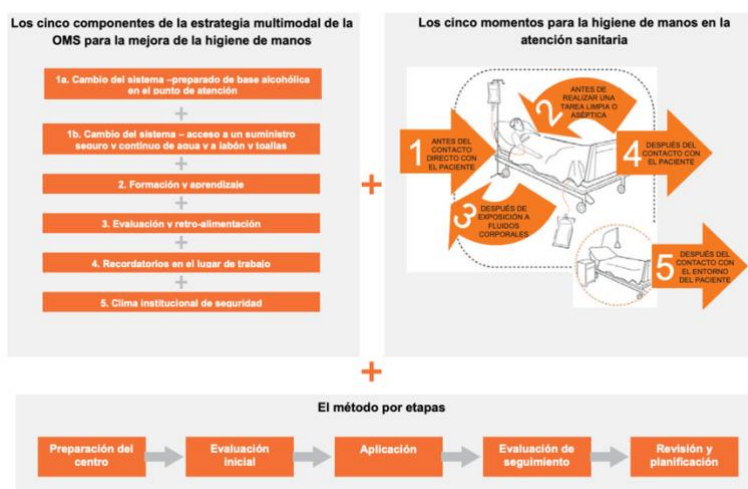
Los cinco componentes de la estrategia multimodal de la OMS para la mejora de la higiene de manos

1a. Cambio del sistema –preparado de base alcohólica en el punto de atención

+

1b. Cambio del sistema – acceso a un suministro seguro y continuo de agua y a jabón y toallas

+

2. Formación y aprendizaje

+

3. Evaluación y retro-alimentación

+

4. Recordatorios en el lugar de trabajo

+

5. Clima institucional de seguridad

+

Los cinco momentos para la higiene de manos en la atención sanitaria

1 ANTES DEL CONTACTO DIRECTO CON EL PACIENTE

2 ANTES DE REALIZAR UNA TAREA LIMPIA O ASÉPTICA

3 DESPUÉS DE EXPOSICIÓN A FLUIDOS CORPORALES

4 DESPUÉS DEL CONTACTO CON EL PACIENTE

5 DESPUÉS DEL CONTACTO CON EL ENTORNO DEL PACIENTE

+

El método por etapas

Preparación del centro

Evaluación inicial

Aplicación

Evaluación de seguimiento

Revisión y planificación